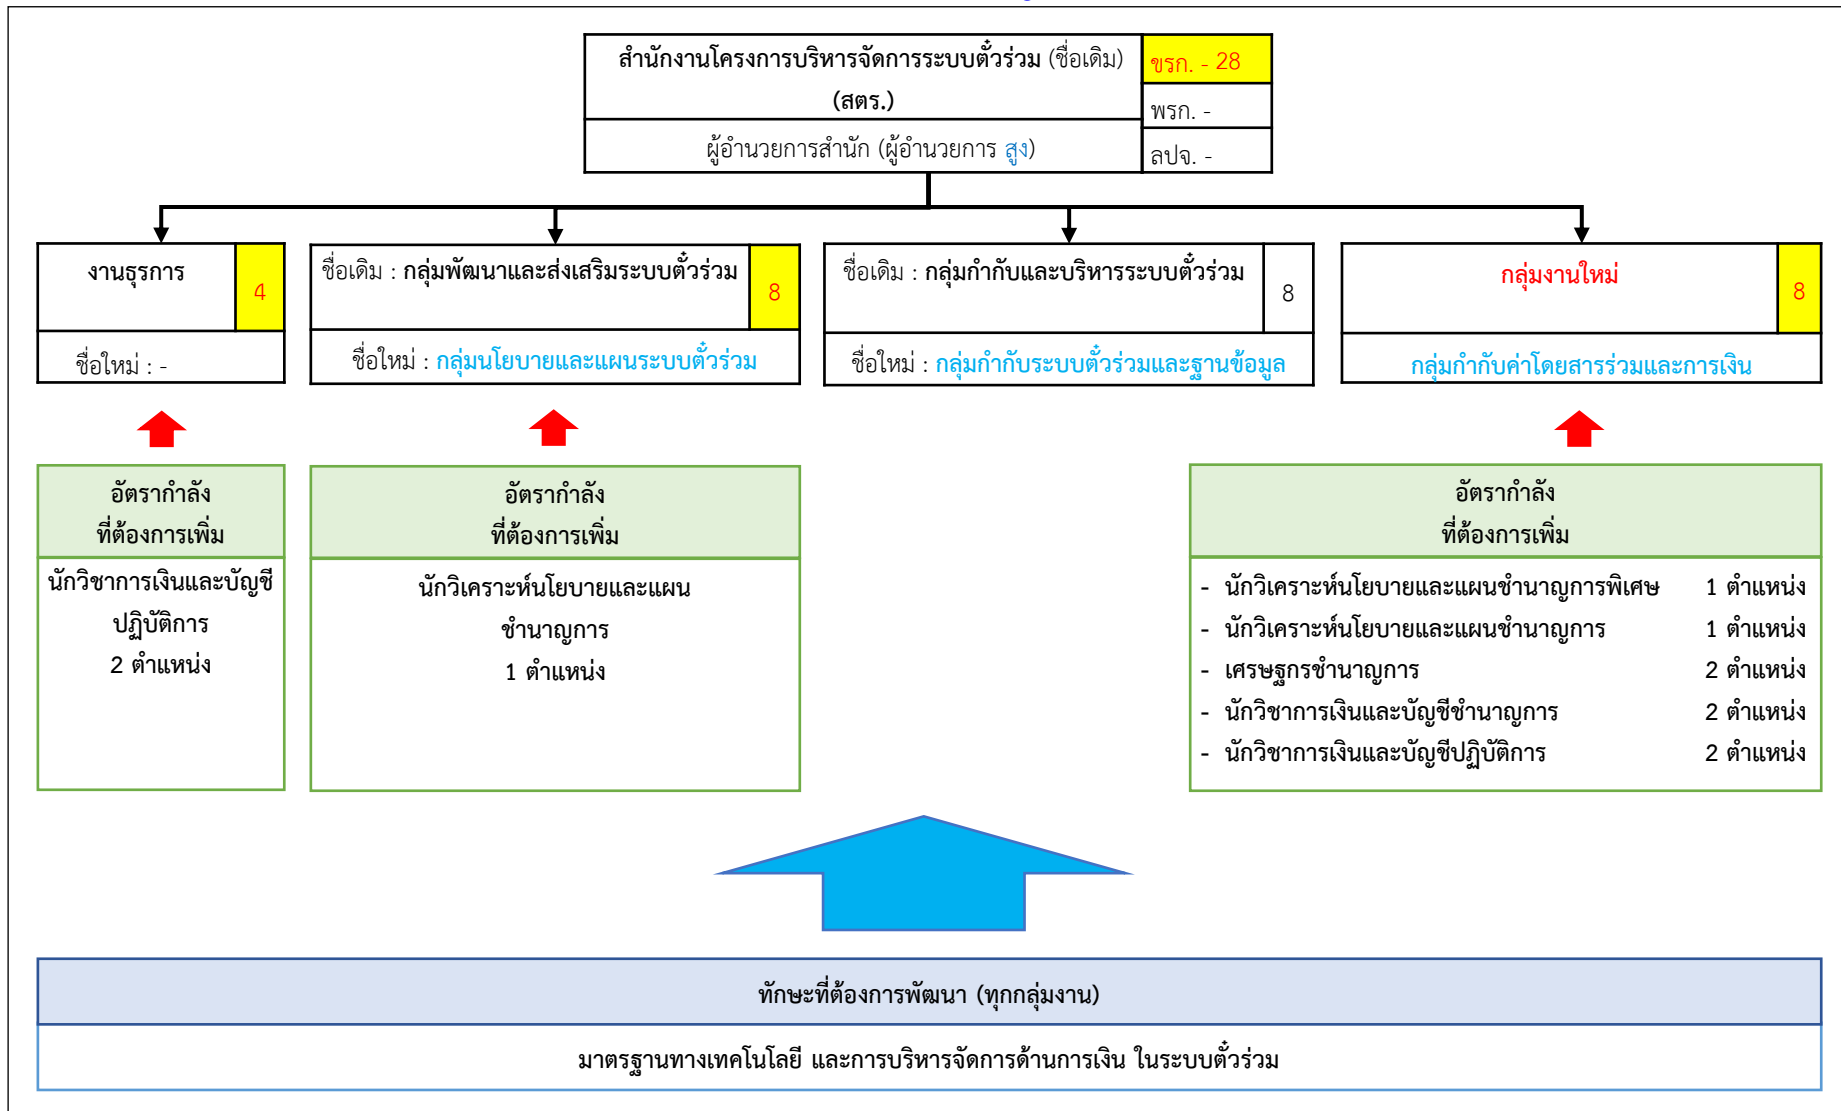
สำนักงานโครงการบริหารจัดการระบบตั๋วร่วม (ชื่อเดิม) (สตร.)

ขรก. - 28

พรก. -

ลปจ. -

ผู้อำนวยการสำนัก (ผู้อำนวยการ สูง)

งานธุรการ 4

ชื่อใหม่ : -

ชื่อเดิม : กลุ่มพัฒนาและส่งเสริมระบบตั๋วร่วม 8

ชื่อใหม่ : กลุ่มนโยบายและแผนระบบตั๋วร่วม

ชื่อเดิม : กลุ่มกำกับและบริหารระบบตั๋วร่วม 8

ชื่อใหม่ : กลุ่มกำกับระบบตั๋วร่วมและฐานข้อมูล

กลุ่มงานใหม่ 8

กลุ่มกำกับค่าโดยสารร่วมและการเงิน

อัตรากำลัง ที่ต้องการเพิ่ม

นักวิชาการเงินและบัญชีปฏิบัติการ 2 ตำแหน่ง

อัตรากำลัง ที่ต้องการเพิ่ม

นักวิเคราะห์นโยบายและแผนชำนาญการ 1 ตำแหน่ง

อัตรากำลัง ที่ต้องการเพิ่ม

- นักวิเคราะห์นโยบายและแผนชำนาญการพิเศษ 1 ตำแหน่ง
- นักวิเคราะห์นโยบายและแผนชำนาญการ 1 ตำแหน่ง
- เศรษฐกรชำนาญการ 2 ตำแหน่ง
- นักวิชาการเงินและบัญชีชำนาญการ 2 ตำแหน่ง
- นักวิชาการเงินและบัญชีปฏิบัติการ 2 ตำแหน่ง

ทักษะที่ต้องการพัฒนา (ทุกกลุ่มงาน)

มาตรฐานทางเทคโนโลยี และการบริหารจัดการด้านการเงิน ในระบบตั๋วร่วม